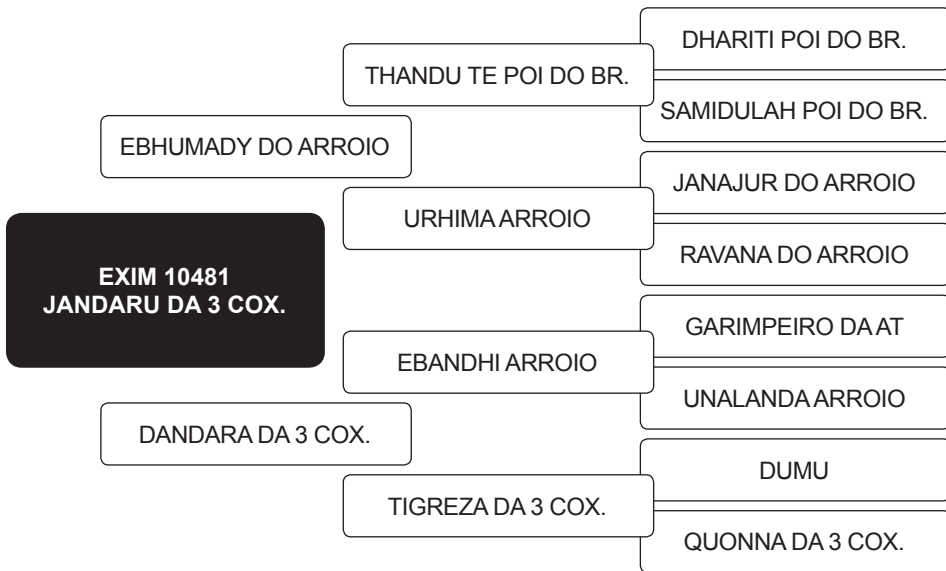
EXIM 10481
JANDARU DA 3 COX.

EBHUMADY DO ARROIO

THANDU TE POI DO BR.

DHARITI POI DO BR.

SAMIDULAH POI DO BR.

URHIMA ARROIO

JANAJUR DO ARROIO

RAVANA DO ARROIO

DANDARA DA 3 COX.

EBANDHI ARROIO

GARIMPEIRO DA AT

UNALANDA ARROIO

TIGREZA DA 3 COX.

DUMU

QUONNA DA 3 COX.